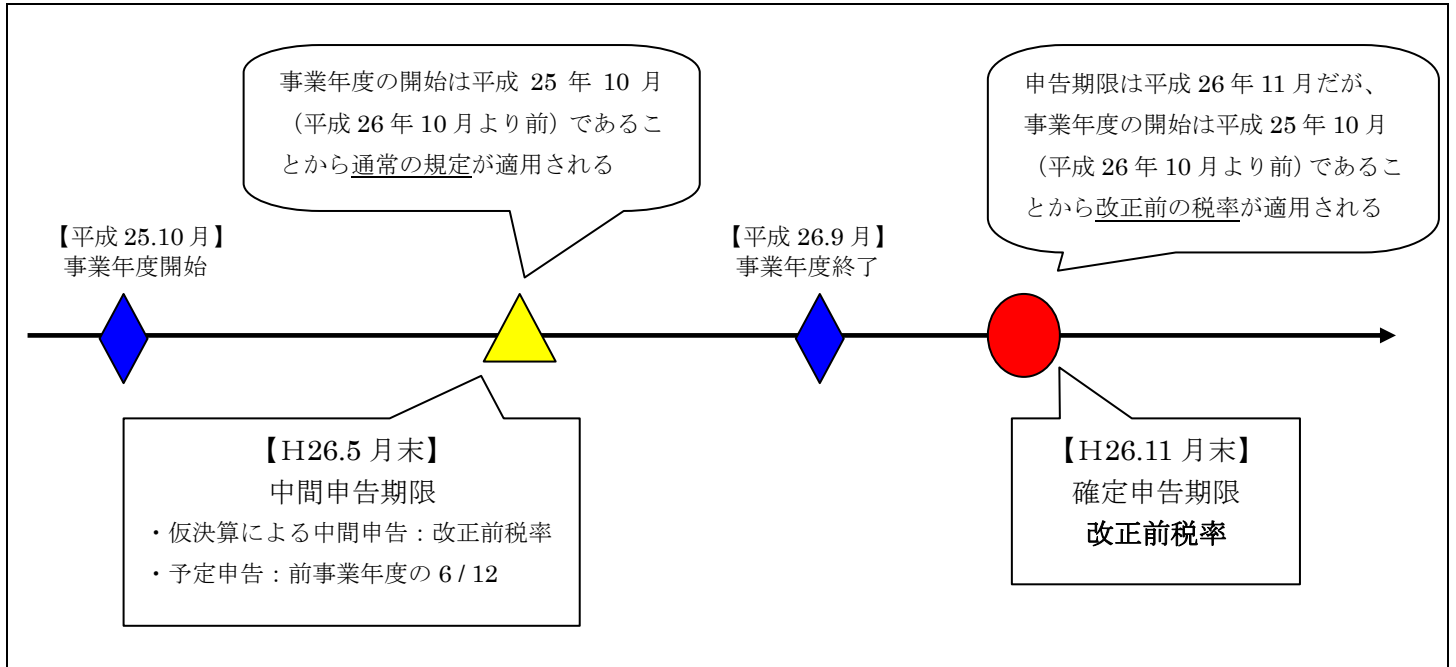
事業年度の開始は平成 25 年 10 月（平成 26 年 10 月より前）であることから通常の規定が適用される

申告期限は平成 26 年 11 月だが、事業年度の開始は平成 25 年 10 月（平成 26 年 10 月より前）であることから改正前の税率が適用される

【平成 25.10 月】
事業年度開始

【平成 26.9 月】
事業年度終了

【H26.5 月末】
中間申告期限
・仮決算による中間申告：改正前税率
・予定申告：前事業年度の 6 / 12

【H26.11 月末】
確定申告期限
改正前税率